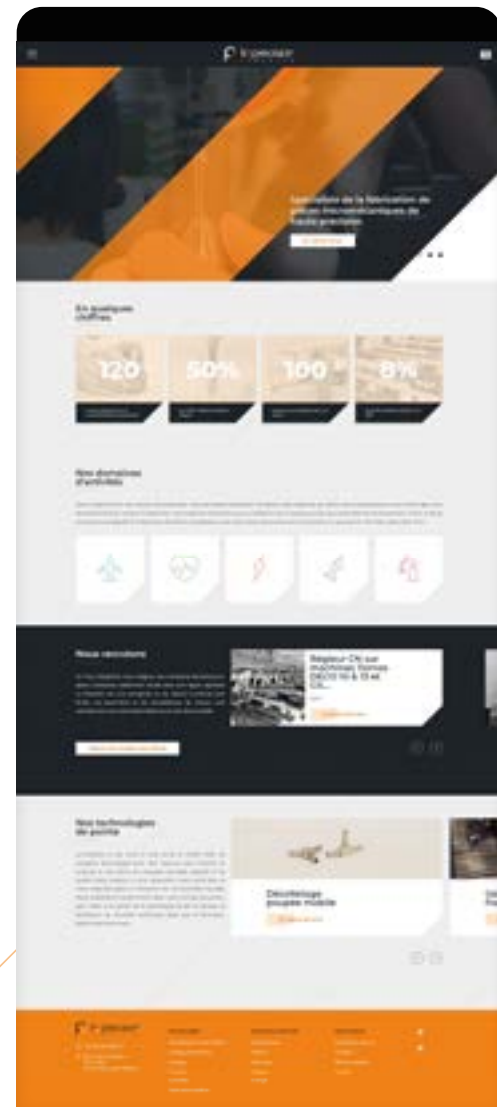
Spécialiste de la fabrication de pièces micromécaniques de haute précision

En quelques chiffres

120

50%

100

8%

Nos domaines d'activités

Nous recrutons

Régleur CN sur machines Tornos DECO 10 & 13 et CN...

Nos technologies de pointe

Décolletage poupée mobile